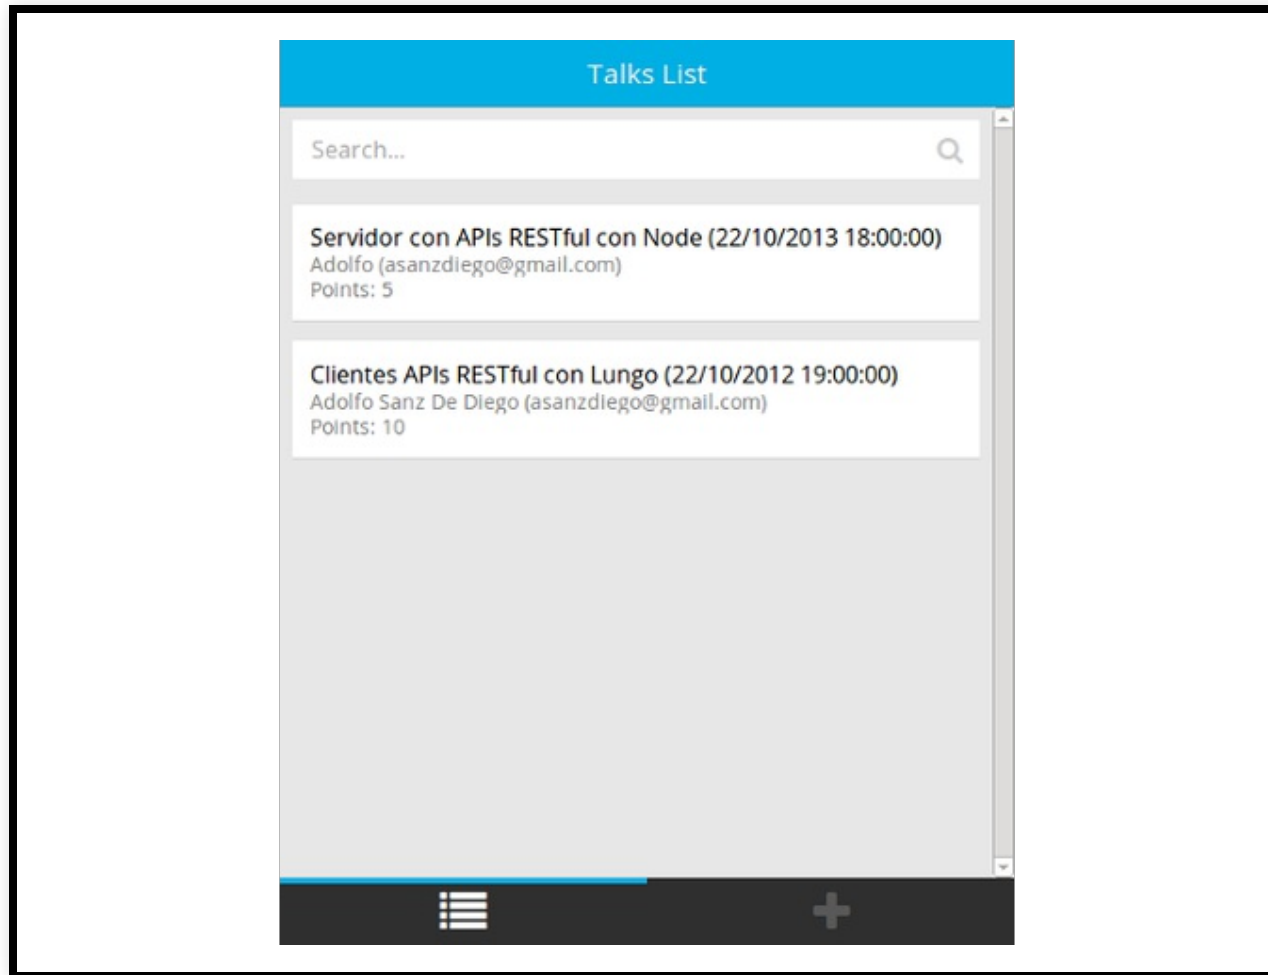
Talks List

Search...

Servidor con APIs RESTful con Node (22/10/2013 18:00:00)
Adolfo (asanzdiego@gmail.com)
Points: 5

Clientes APIs RESTful con Lungo (22/10/2012 19:00:00)
Adolfo Sanz De Diego (asanzdiego@gmail.com)
Points: 10